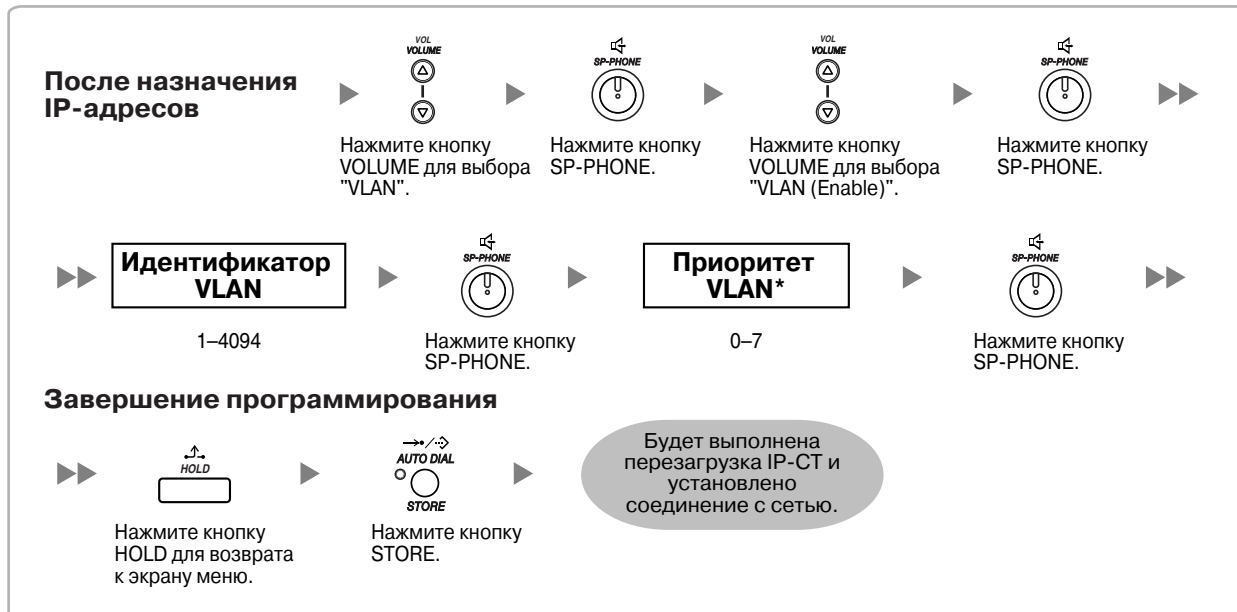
После назначения IP-адресов

VOL VOLUME

Нажмите кнопку VOLUME для выбора "VLAN".

SP-PHONE

Нажмите кнопку SP-PHONE.

VOL VOLUME

Нажмите кнопку VOLUME для выбора "VLAN (Enable)".

SP-PHONE

Нажмите кнопку SP-PHONE.

Идентификатор VLAN

1–4094

SP-PHONE

Нажмите кнопку SP-PHONE.

Приоритет VLAN*

0–7

SP-PHONE

Нажмите кнопку SP-PHONE.

Завершение программирования

HOLD

Нажмите кнопку HOLD для возврата к экрану меню.

AUTO DIAL
STORE

Нажмите кнопку STORE.

Будет выполнена перезагрузка IP-CT и установлено соединение с сетью.